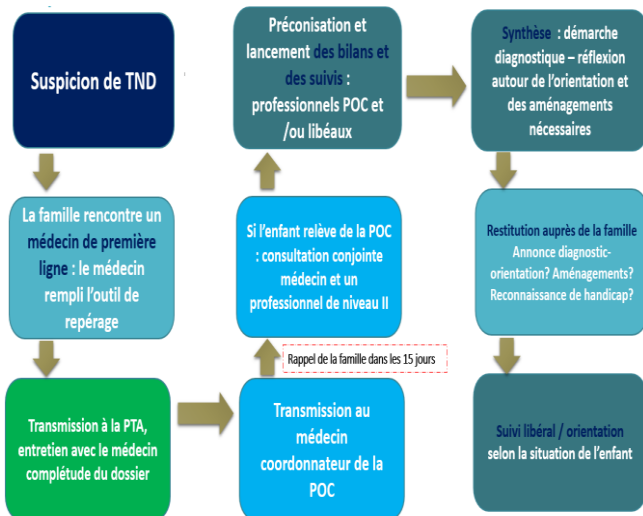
Suspicion de TND

La famille rencontre un médecin de première ligne : le médecin rempli l'outil de repérage

Transmission à la PTA, entretien avec le médecin complétude du dossier

Transmission au médecin coordonnateur de la POC

Rappel de la famille dans les 15 jours

Si l'enfant relève de la POC : consultation conjointe médecin et un professionnel de niveau II

Préconisation et lancement des bilans et des suivis : professionnels POC et /ou libéaux

Synthèse : démarche diagnostique – réflexion autour de l'orientation et des aménagements nécessaires

Restitution auprès de la famille Annonce diagnostic-orientation? Aménagements? Reconnaissance de handicap?

Suivi libéral / orientation selon la situation de l'enfant